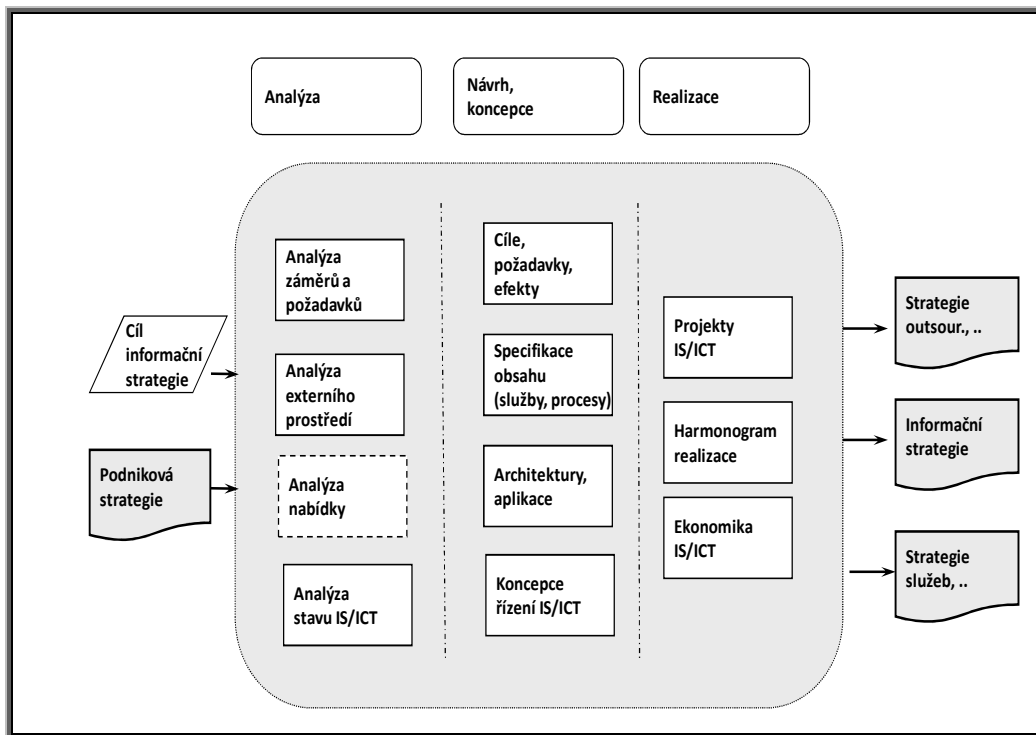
Analýza

Návrh, koncepce

Realizace

Cíl informační strategie

Podniková strategie

Analýza záměrů a požadavků

Analýza externího prostředí

Analýza nabídky

Analýza stavu IS/ICT

Cíle, požadavky, efekty

Specifikace obsahu (služby, procesy)

Architektury, aplikace

Koncepce řízení IS/ICT

Projekty IS/ICT

Harmonogram realizace

Ekonomika IS/ICT

Strategie outsour., ..

Informační strategie

Strategie služeb, ..